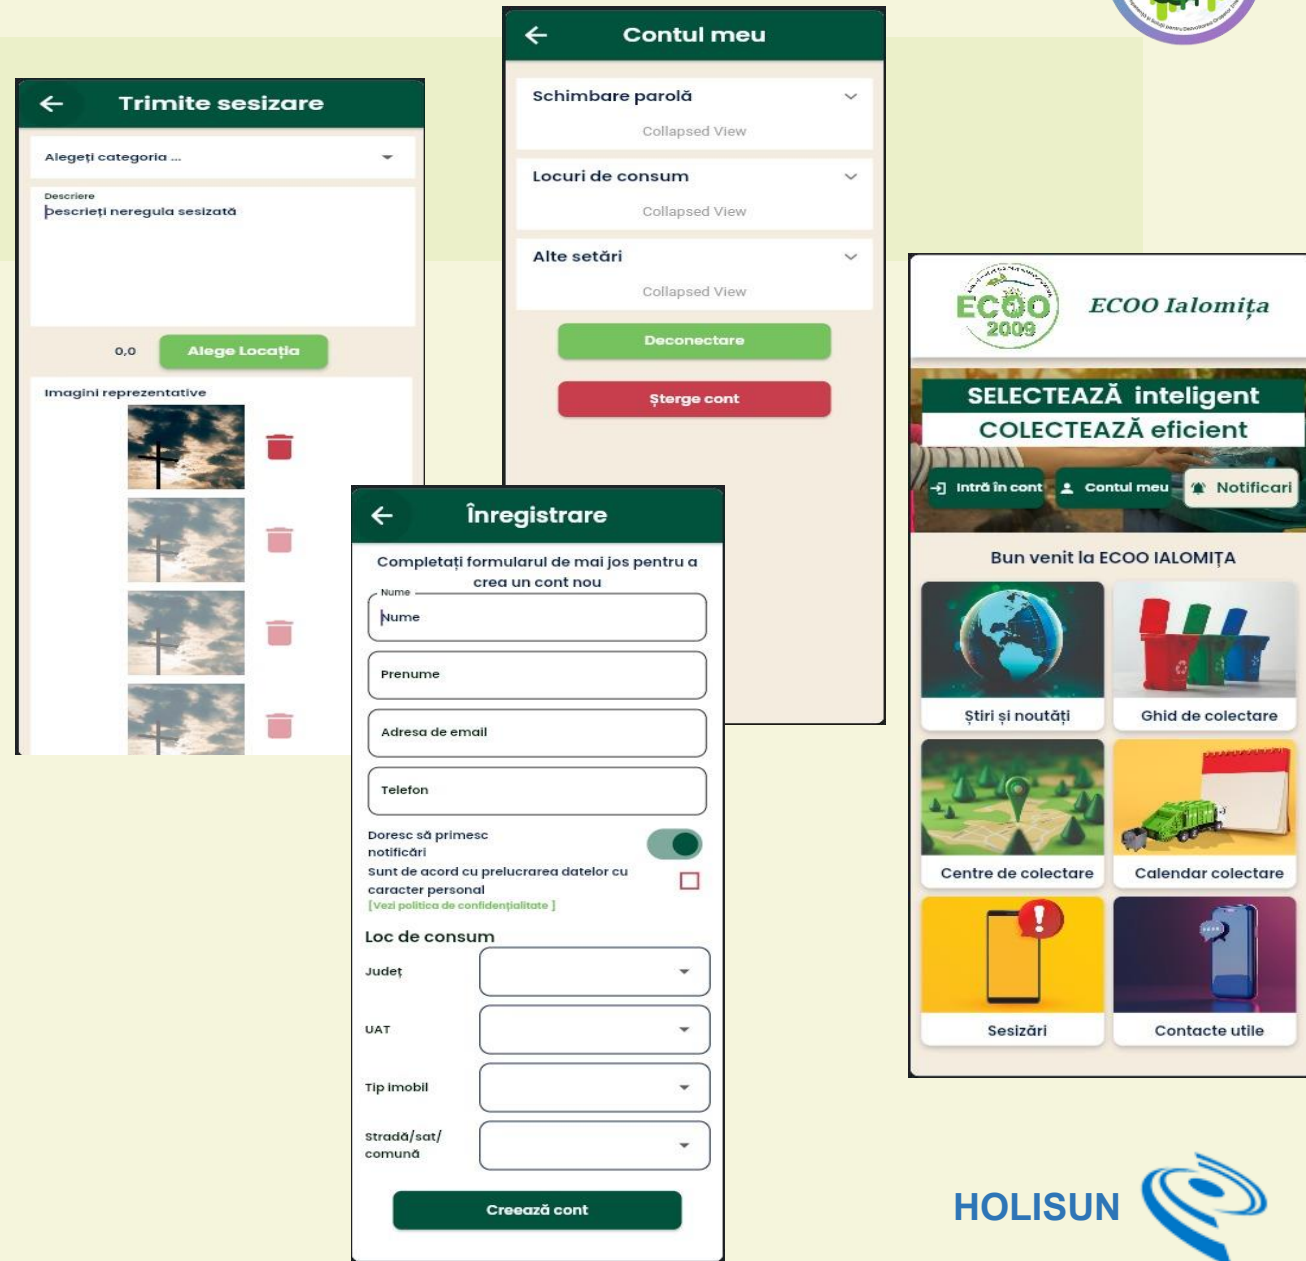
Trimite sesizare

Alegeți categoria ...

Descriere
Descrieți neregula sesizată

0,0 Alege Locația

Imagini reprezentative

Contul meu

Schimbare parolă
Collapsed View

Locuri de consum
Collapsed View

Alte setări
Collapsed View

Deconectare

Șterge cont

Înregistrare

Completați formularul de mai jos pentru a crea un cont nou

Nume
Nume

Prenume

Adresa de email

Telefon

Doresc să primesc notificări

Sunt de acord cu prelucrarea datelor cu caracter personal
[Vezi politica de confidențialitate ]

Loc de consum

Județ

UAT

Tip imobil

Stradă/sat/ comună

Creează cont

ECOO 2009

ECOO Ialomița

SELECTEAZĂ inteligent
COLECTEAZĂ eficient

Intră în cont
Contul meu
Notificari

Bun venit la ECOO IALOMIȚA

Știri și noutăți
Ghid de colectare
Centre de colectare
Calendar colectare
Sesizări
Contacte utile

HOLISUN